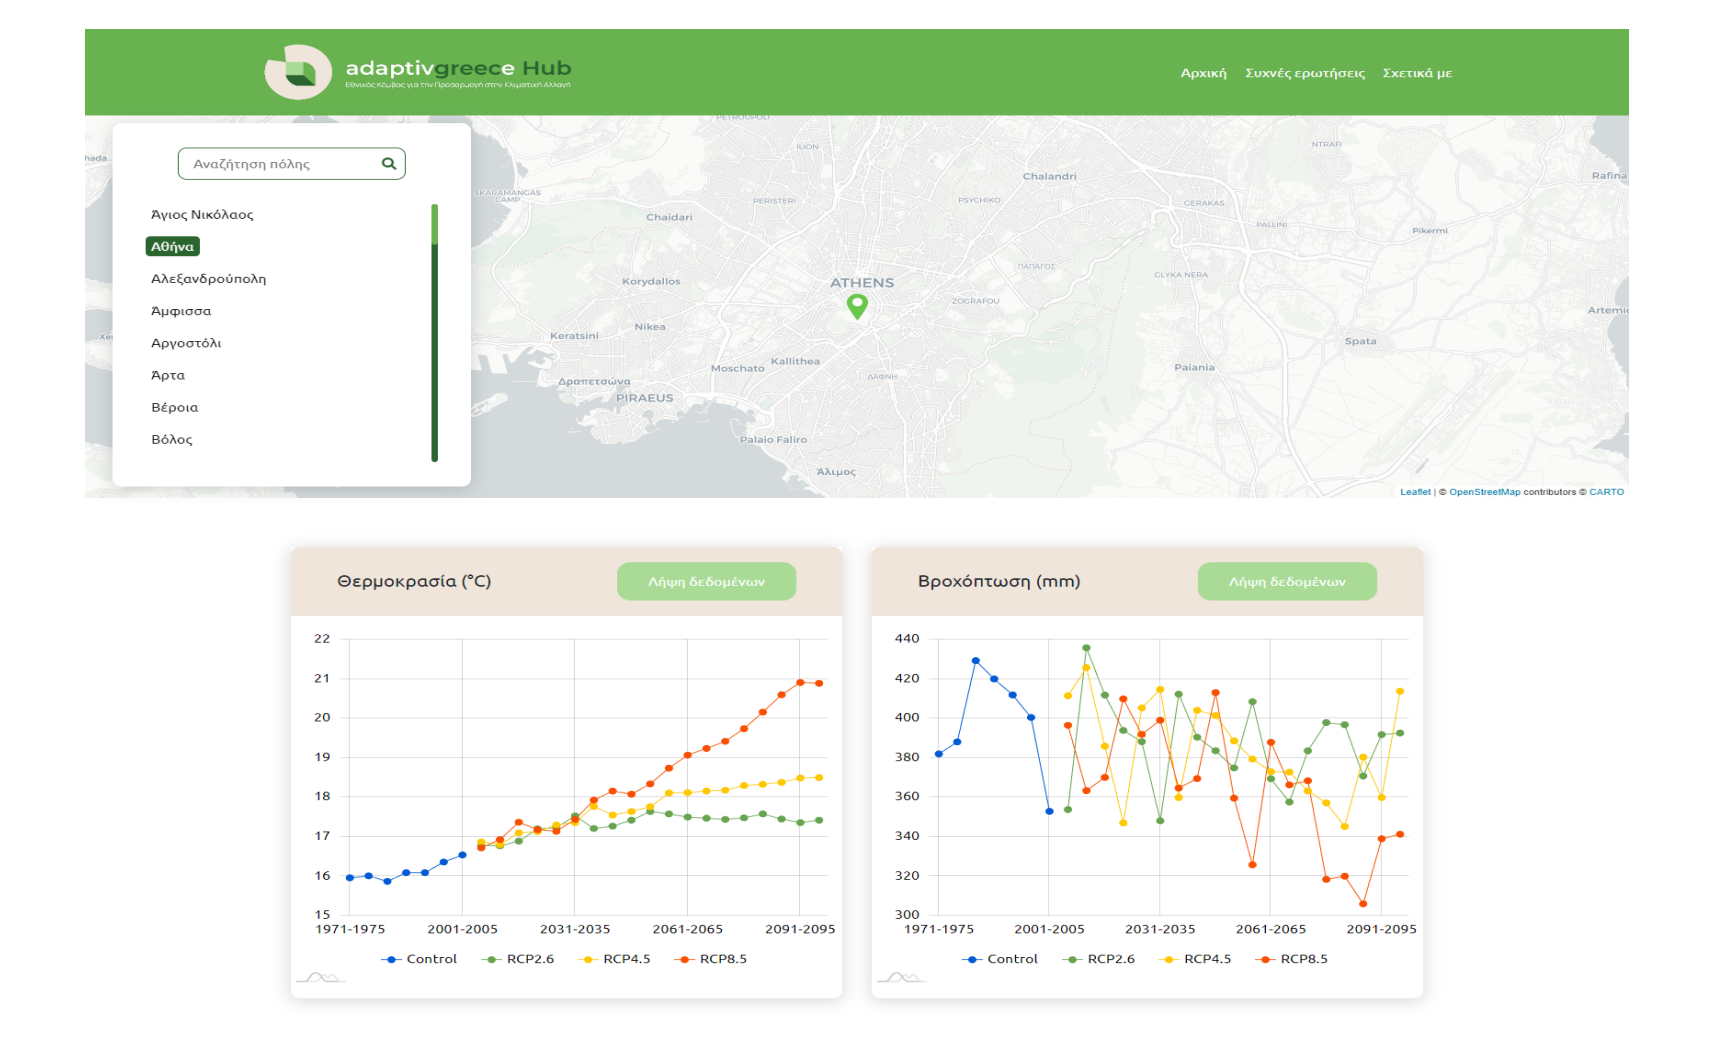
adaptivgreece Hub
Εθνικός Κόμβος για την Προσαρμογή στην Κλιματική Αλλαγή

Αρχική Συχνές ερωτήσεις Σχετικά με

Αναζήτηση πόλης

Άγιος Νικόλαος
Αθήνα
Αλεξανδρούπολη
Αμφισσα
Αργοστόλι
Άρτα
Βέροια
Βόλος

PETROUPOLI
ILION
Chalandri
NTRAFI
Rafina
SKARAMANGAS CAMP
PERISTERI
PSYCHIKO
GERAKAS
Chaidari
PALLINI
Pikermi
ΠΑΠΑΓΟΣ
GLYKA NERA
Korydallos
ATHENS
ZOGRAFOU
Artemi
Nikea
Keratsini
Spata
Kallithea
Moschato
Paiania
ΔΑΦΝΗ
Δραπετσώνα
PIRAEUS
Palaio Faliro
Άλιμος

Leaflet | © OpenStreetMap contributors © CARTO

Θερμοκρασία (°C)
Λήψη δεδομένων

22
21
20
19
18
17
16
15
1971-1975 2001-2005 2031-2035 2061-2065 2091-2095
Control RCP2.6 RCP4.5 RCP8.5

Βροχόπτωση (mm)
Λήψη δεδομένων

440
420
400
380
360
340
320
300
1971-1975 2001-2005 2031-2035 2061-2065 2091-2095
Control RCP2.6 RCP4.5 RCP8.5